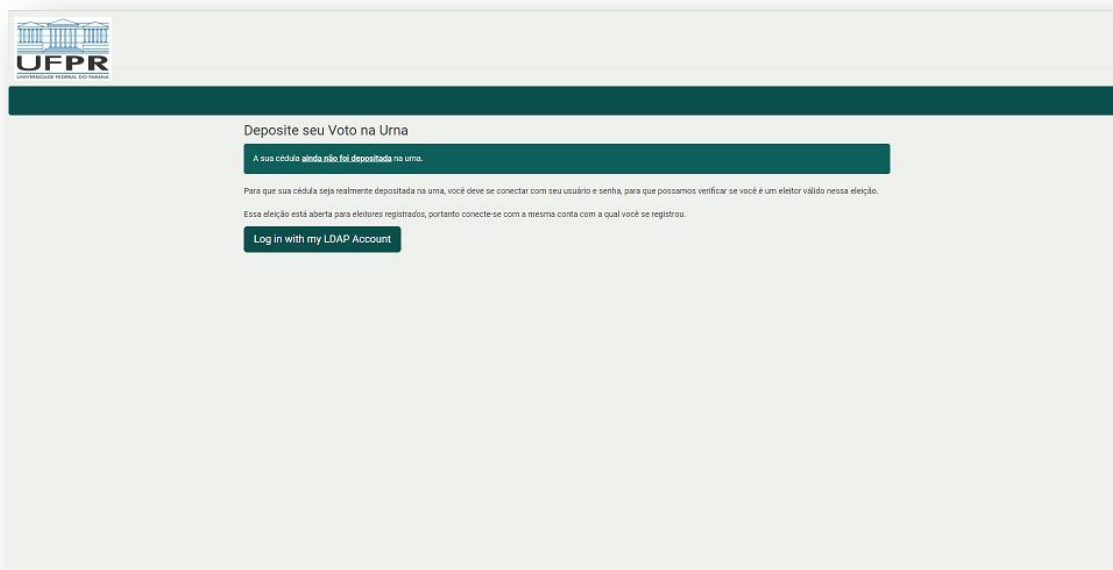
UFPR
UNIVERSIDADE FEDERAL DO PARANÁ

Deposite seu Voto na Urna

A sua cédula ainda não foi depositada na urna.

Para que sua cédula seja realmente depositada na urna, você deve se conectar com seu usuário e senha, para que possamos verificar se você é um eleitor válido nessa eleição.

Essa eleição está aberta para eleitores registrados, portanto conecte-se com a mesma conta com a qual você se registrou.

Log in with my LDAP Account